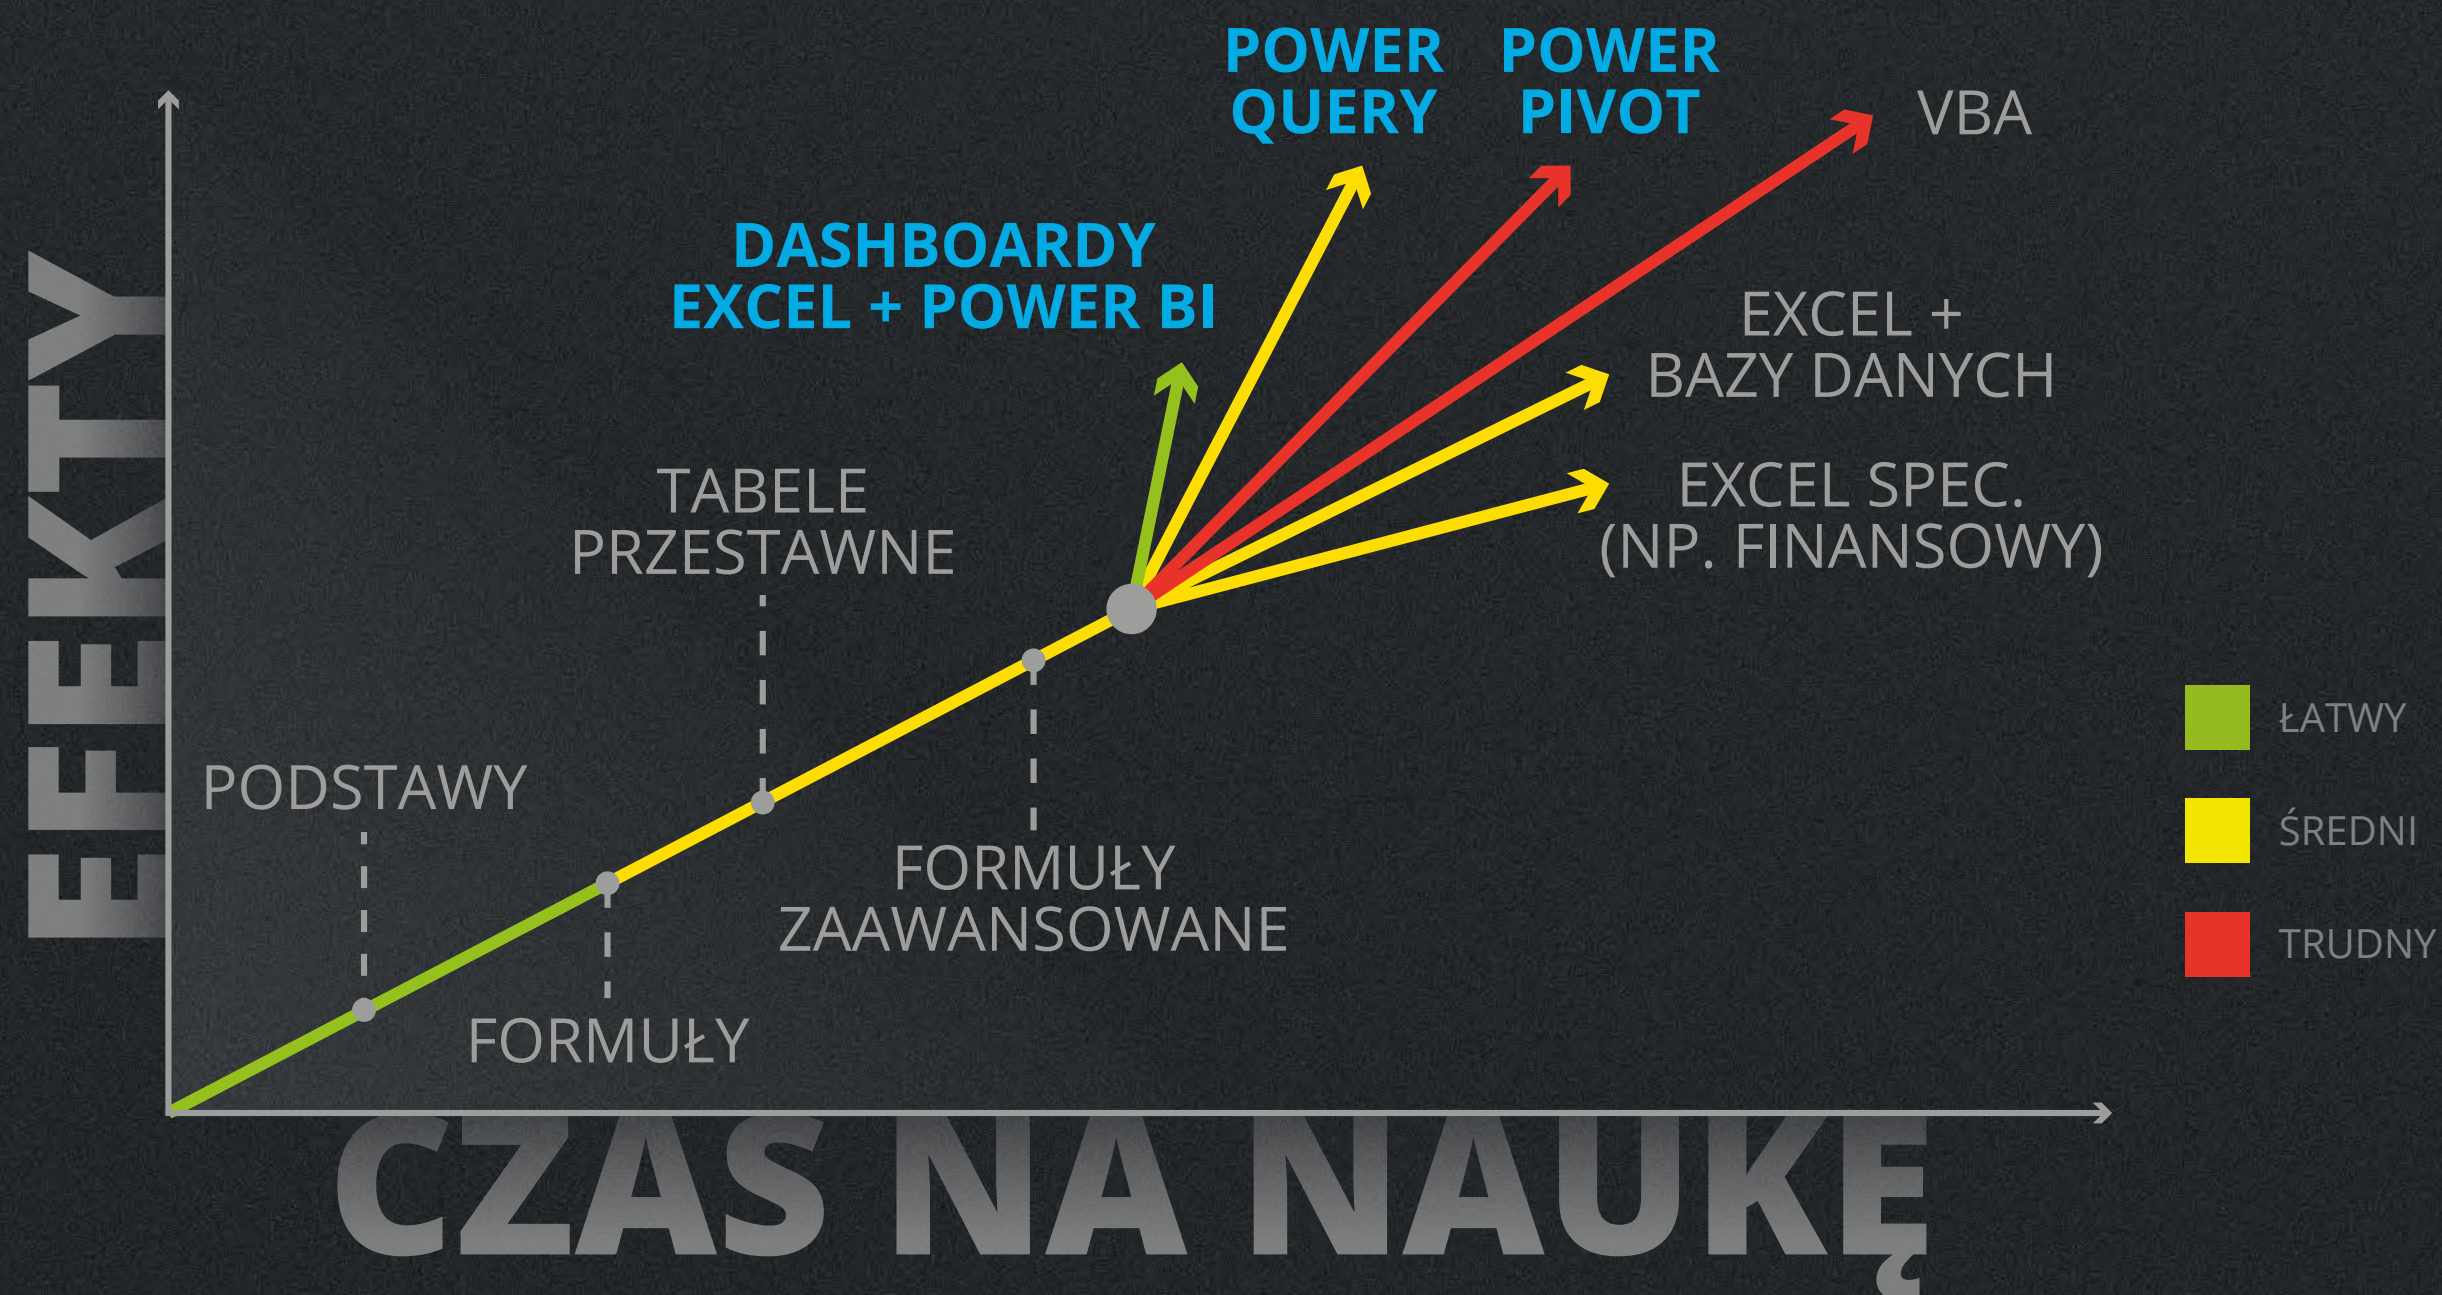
POWER QUERY

POWER PIVOT

VBA

DASHBOARDY EXCEL + POWER BI

EXCEL + BAZY DANYCH

EXCEL SPEC. (NP. FINANSOWY)

TABELE PRZESTAWNE

EFEKTY

PODSTAWY

FORMUŁY ZAAWANSOWANE

FORMUŁY

ŁATWY

ŚREDNI

TRUDNY

CZAS NA NAUKĘ